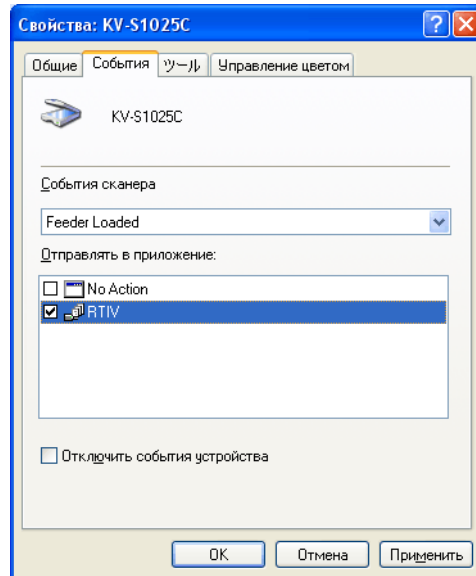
Свойства: KV-S1025C

Общие | События | ツール | Управление цветом

KV-S1025C

События сканера

Feeder Loaded

Отправлять в приложение:

No Action
RTIV

Отключить события устройства

OK | Отмена | Применить